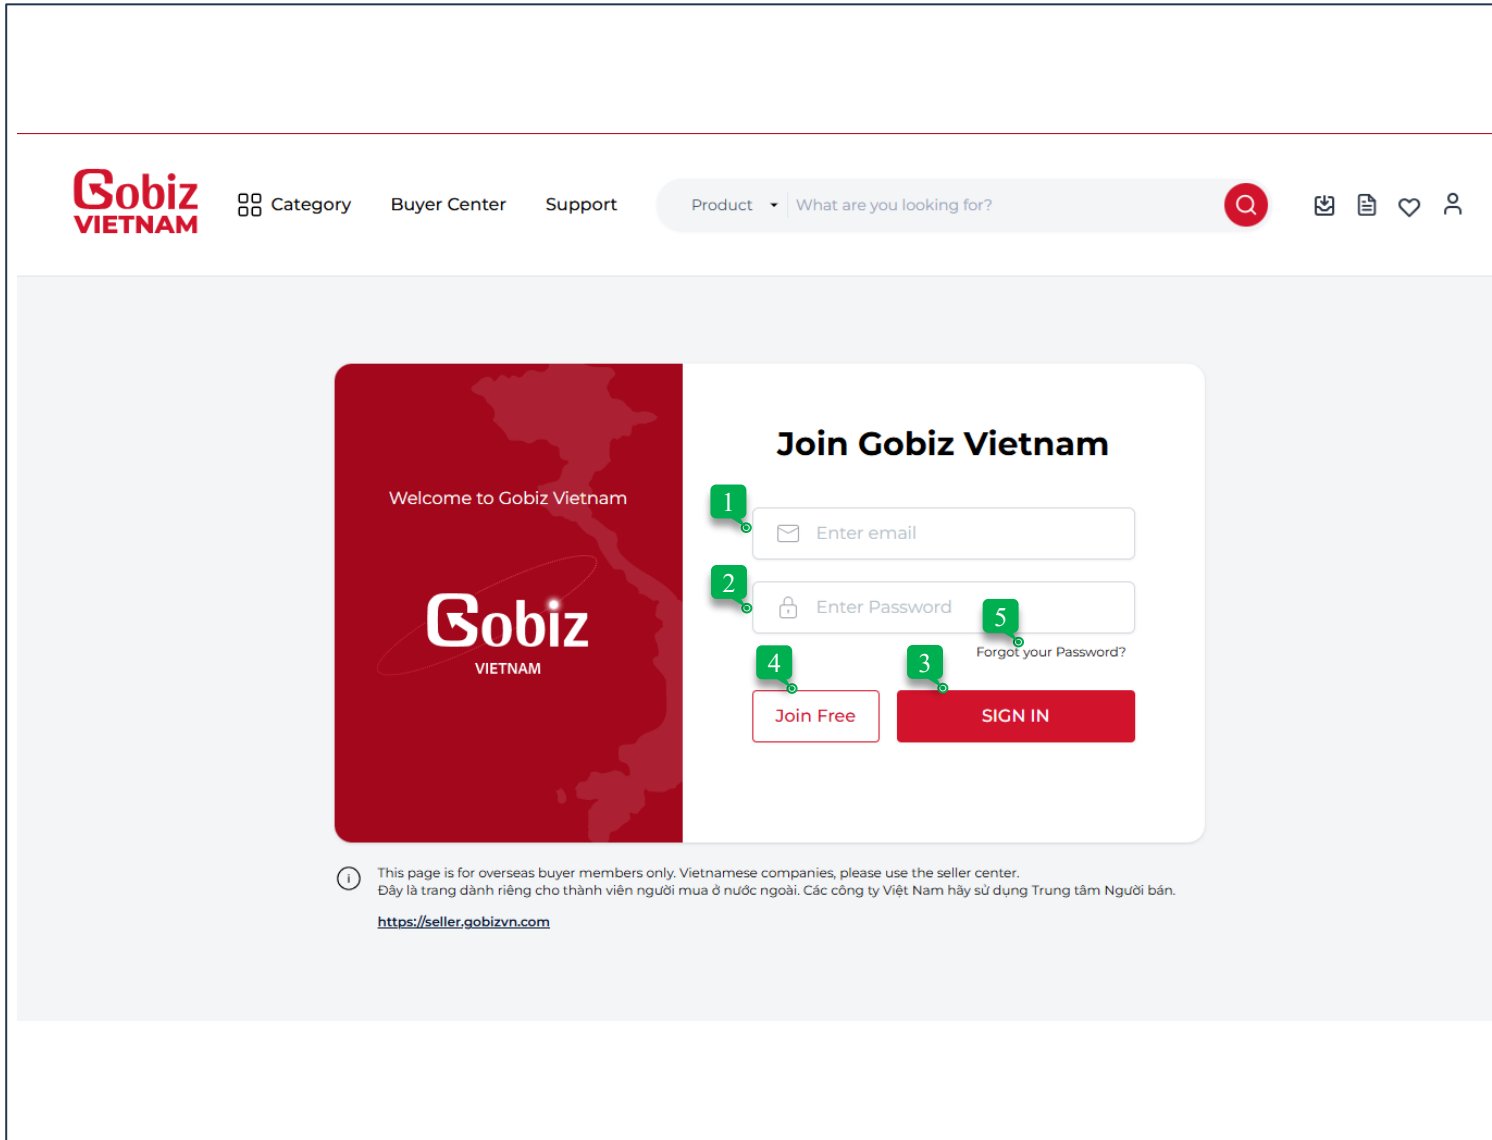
Gobiz VIETNAM

Category Buyer Center Support

Product What are you looking for?

Welcome to Gobiz Vietnam

Gobiz VIETNAM

Join Gobiz Vietnam

1

Enter email

2

Enter Password

5

Forgot your Password?

4

3

Join Free

SIGN IN

This page is for overseas buyer members only. Vietnamese companies, please use the seller center.
Đây là trang dành riêng cho thành viên người mua ở nước ngoài. Các công ty Việt Nam hãy sử dụng Trung tâm Người bán.

https://seller.gobizvn.com